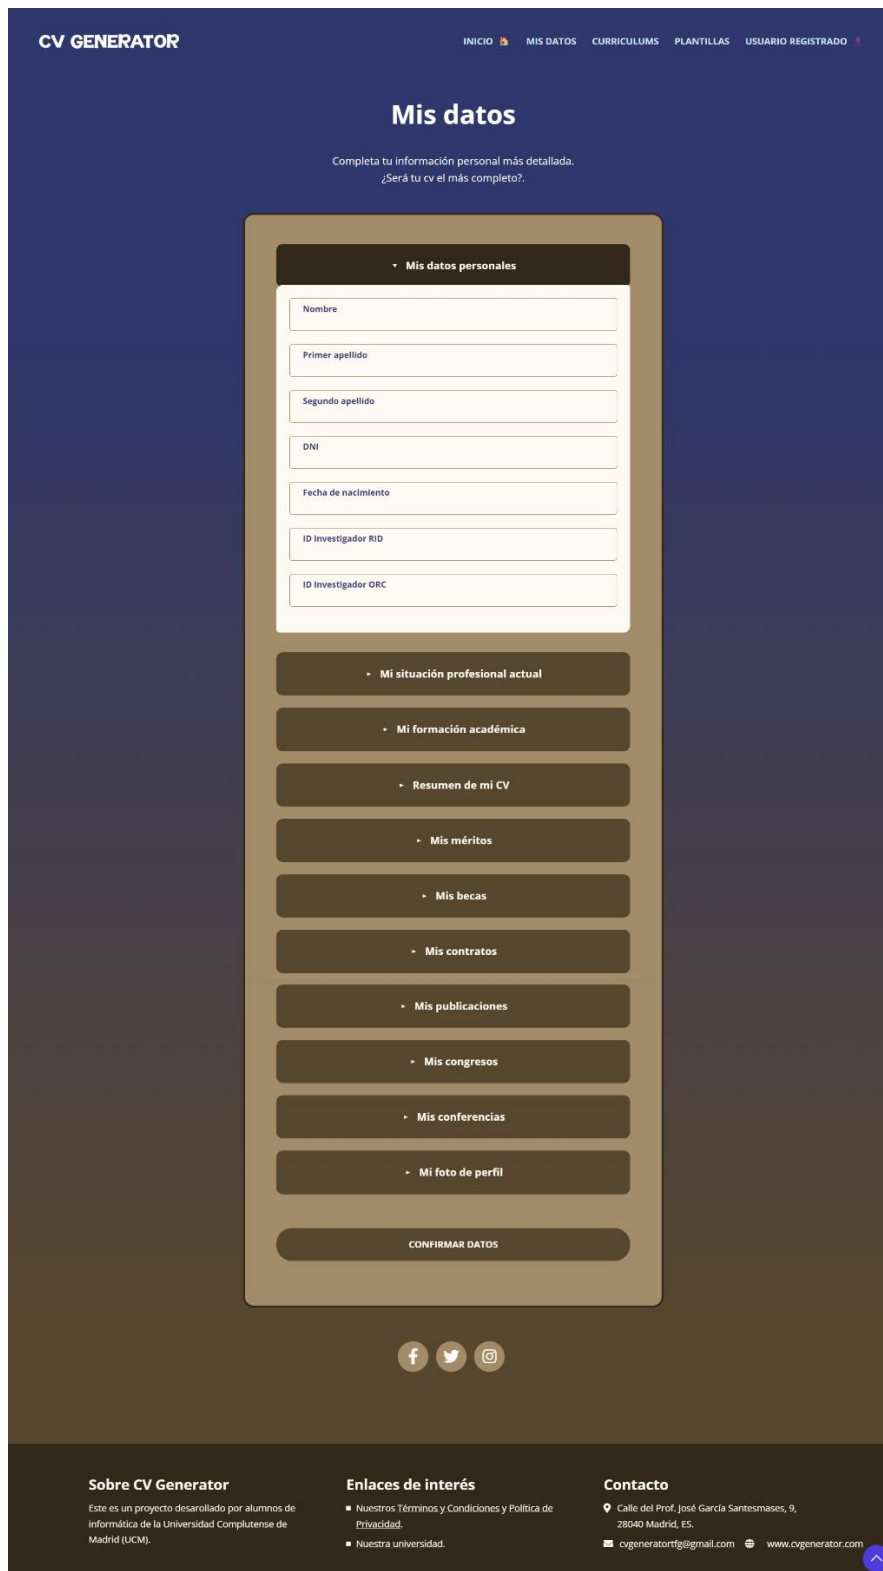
CV GENERATOR

INICIO MIS DATOS CURRICULUMS PLANTILLAS USUARIO REGISTRADO

Mis datos

Completa tu información personal más detallada. ¿Será tu cv el más completo?.

▾ Mis datos personales

Nombre

Primer apellido

Segundo apellido

DNI

Fecha de nacimiento

ID Investigador RID

ID Investigador ORC

▸ Mi situación profesional actual

▸ Mi formación académica

▸ Resumen de mi CV

▸ Mis méritos

▸ Mis becas

▸ Mis contratos

▸ Mis publicaciones

▸ Mis congresos

▸ Mis conferencias

▸ Mi foto de perfil

CONFIRMAR DATOS

Sobre CV Generator

Este es un proyecto desarollado por alumnos de informática de la Universidad Complutense de Madrid (UCM).

Enlaces de interés

Nuestros Términos y Condiciones y Política de Privacidad.

Nuestra universidad.

Contacto

Calle del Prof. José García Santesmases, 9, 28040 Madrid, ES.

cvgeneratortfg@gmail.com www.cvgenerator.com